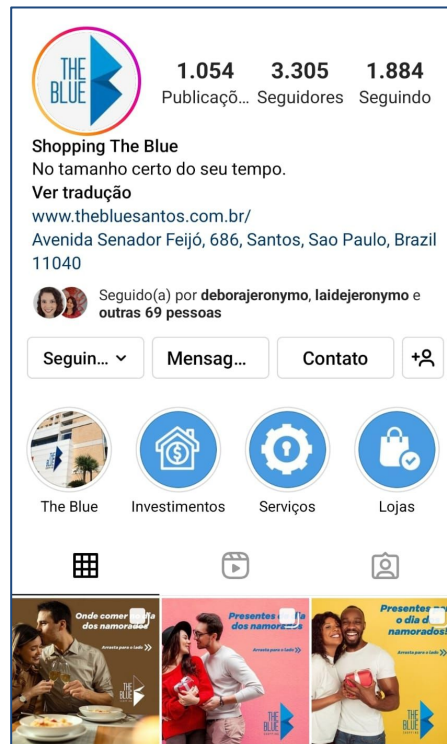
THE BLUE

1.054 Publicaçõ...
3.305 Seguidores
1.884 Seguindo

Shopping The Blue
No tamanho certo do seu tempo.
Ver tradução
www.thebluesantos.com.br/
Avenida Senador Feijó, 686, Santos, Sao Paulo, Brazil 11040

Seguido(a) por deborajeronymo, laidejeronymo e outras 69 pessoas

Seguin...
Mensag...
Contato

The Blue
Investimentos
Serviços
Lojas

Onde comer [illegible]a dos namorados
Arrasta para o lado
THE BLUE

Presentes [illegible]a dos namorados
Arrasta para o lado
THE BLUE

Presentes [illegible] o dia d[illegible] namorados!
Arrasta para o lado
THE BLUE